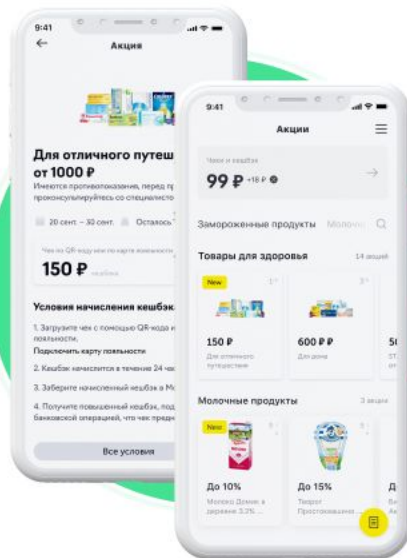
9:41

Акция

Для отличного путеш
от 1000 ₽
Имеются противопоказания, перед пр
проконсультируйтесь со специалисто

20 сент. – 30 сент.
Осталось

Чек по QR-коду или по карте лояльности

150 ₽ кешбэк

Условия начисления кешбэк

1. Загрузите чек с помощью QR-кода и
лояльности.
Подключить карту лояльности

2. Кешбэк начислится в течение 24 час

3. Заберите начисленный кешбэк в Мо

4. Получите повышенный кешбэк, под
банковской операцией, что чек предо

Все условия

9:41

Акции

Чеки и кешбэк

99 ₽ +18 ₽

Замороженные продукты
Молоч

Товары для здоровья
14 акций

New

150 ₽
Для отличного путешествия

600 ₽ ₽
Для дома

5

Молочные продукты
3 акции

New

До 10%
Молоко Домик в деревне 3,2%...

До 15%
Творог Простоквашино...